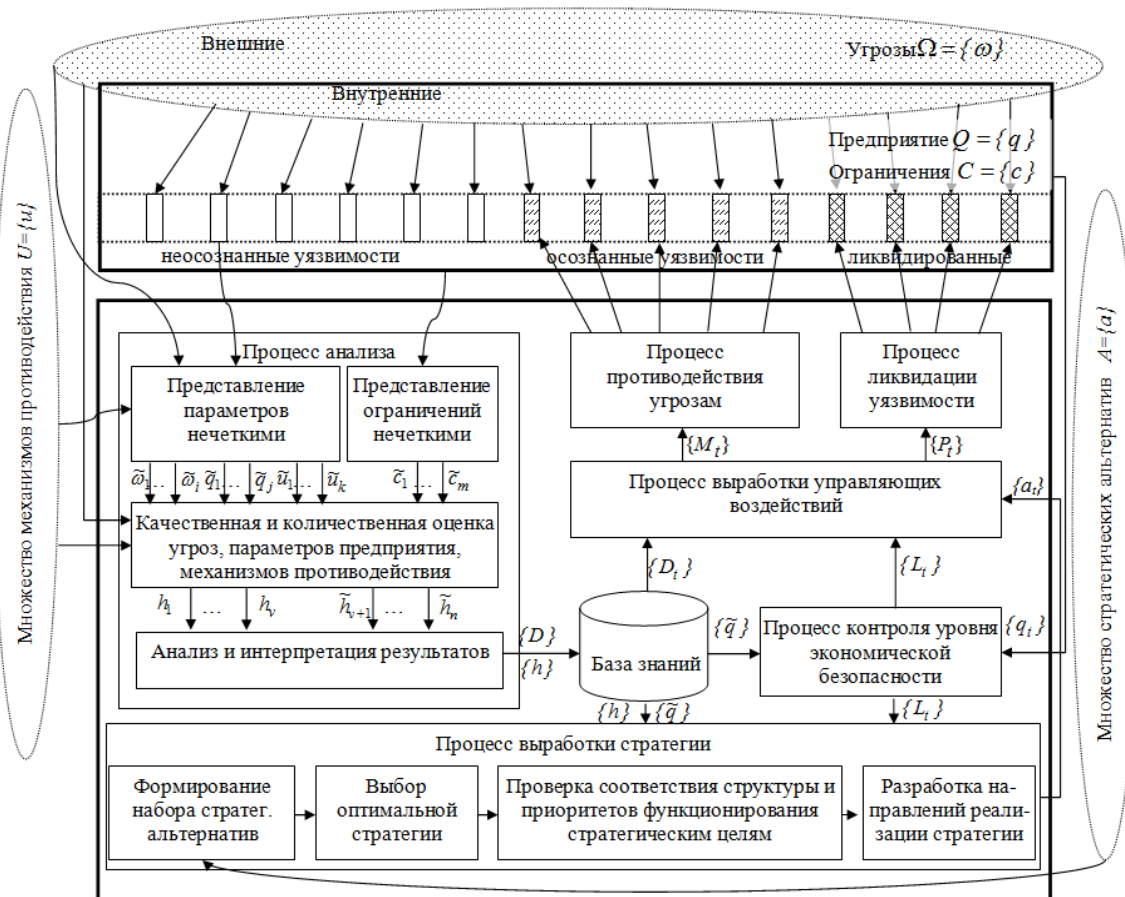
Внешние

Угрозы $\Omega = \{\omega\}$

Внутренние

Предприятие $Q = \{q\}$

Ограничения $C = \{c\}$

Множество механизмов противодействия $U=\{u\}$

неосознанные уязвимости

осознанные уязвимости

ликвидированные

Множество стратегических альтернатив $A=\{a\}$

Процесс анализа

Представление параметров нечеткими

Представление ограничений нечеткими

$\tilde{\omega}_1 \dots \tilde{\omega}_i \tilde{q}_1 \dots \tilde{q}_j \tilde{u}_1 \dots \tilde{u}_k$

$\tilde{c}_1 \dots \tilde{c}_m$

Качественная и количественная оценка угроз, параметров предприятия, механизмов противодействия

$h_1 \dots h_v$

$\tilde{h}_{v+1} \dots \tilde{h}_n$

Анализ и интерпретация результатов

$\{D\}$

$\{h\}$

Процесс противодействия угрозам

Процесс ликвидации уязвимости

$\{M_t\}$

$\{P_t\}$

Процесс выработки управляющих воздействий

$\{a_t\}$

$\{D_t\}$

$\{L_t\}$

$\{\tilde{q}\}$

База знаний

Процесс контроля уровня экономической безопасности

$\{q_t\}$

$\{h\}$ $\{\tilde{q}\}$

$\{L_t\}$

Процесс выработки стратегии

Формирование набора стратег. альтернатив

Выбор оптимальной стратегии

Проверка соответствия структуры и приоритетов функционирования стратегическим целям

Разработка направлений реализации стратегии